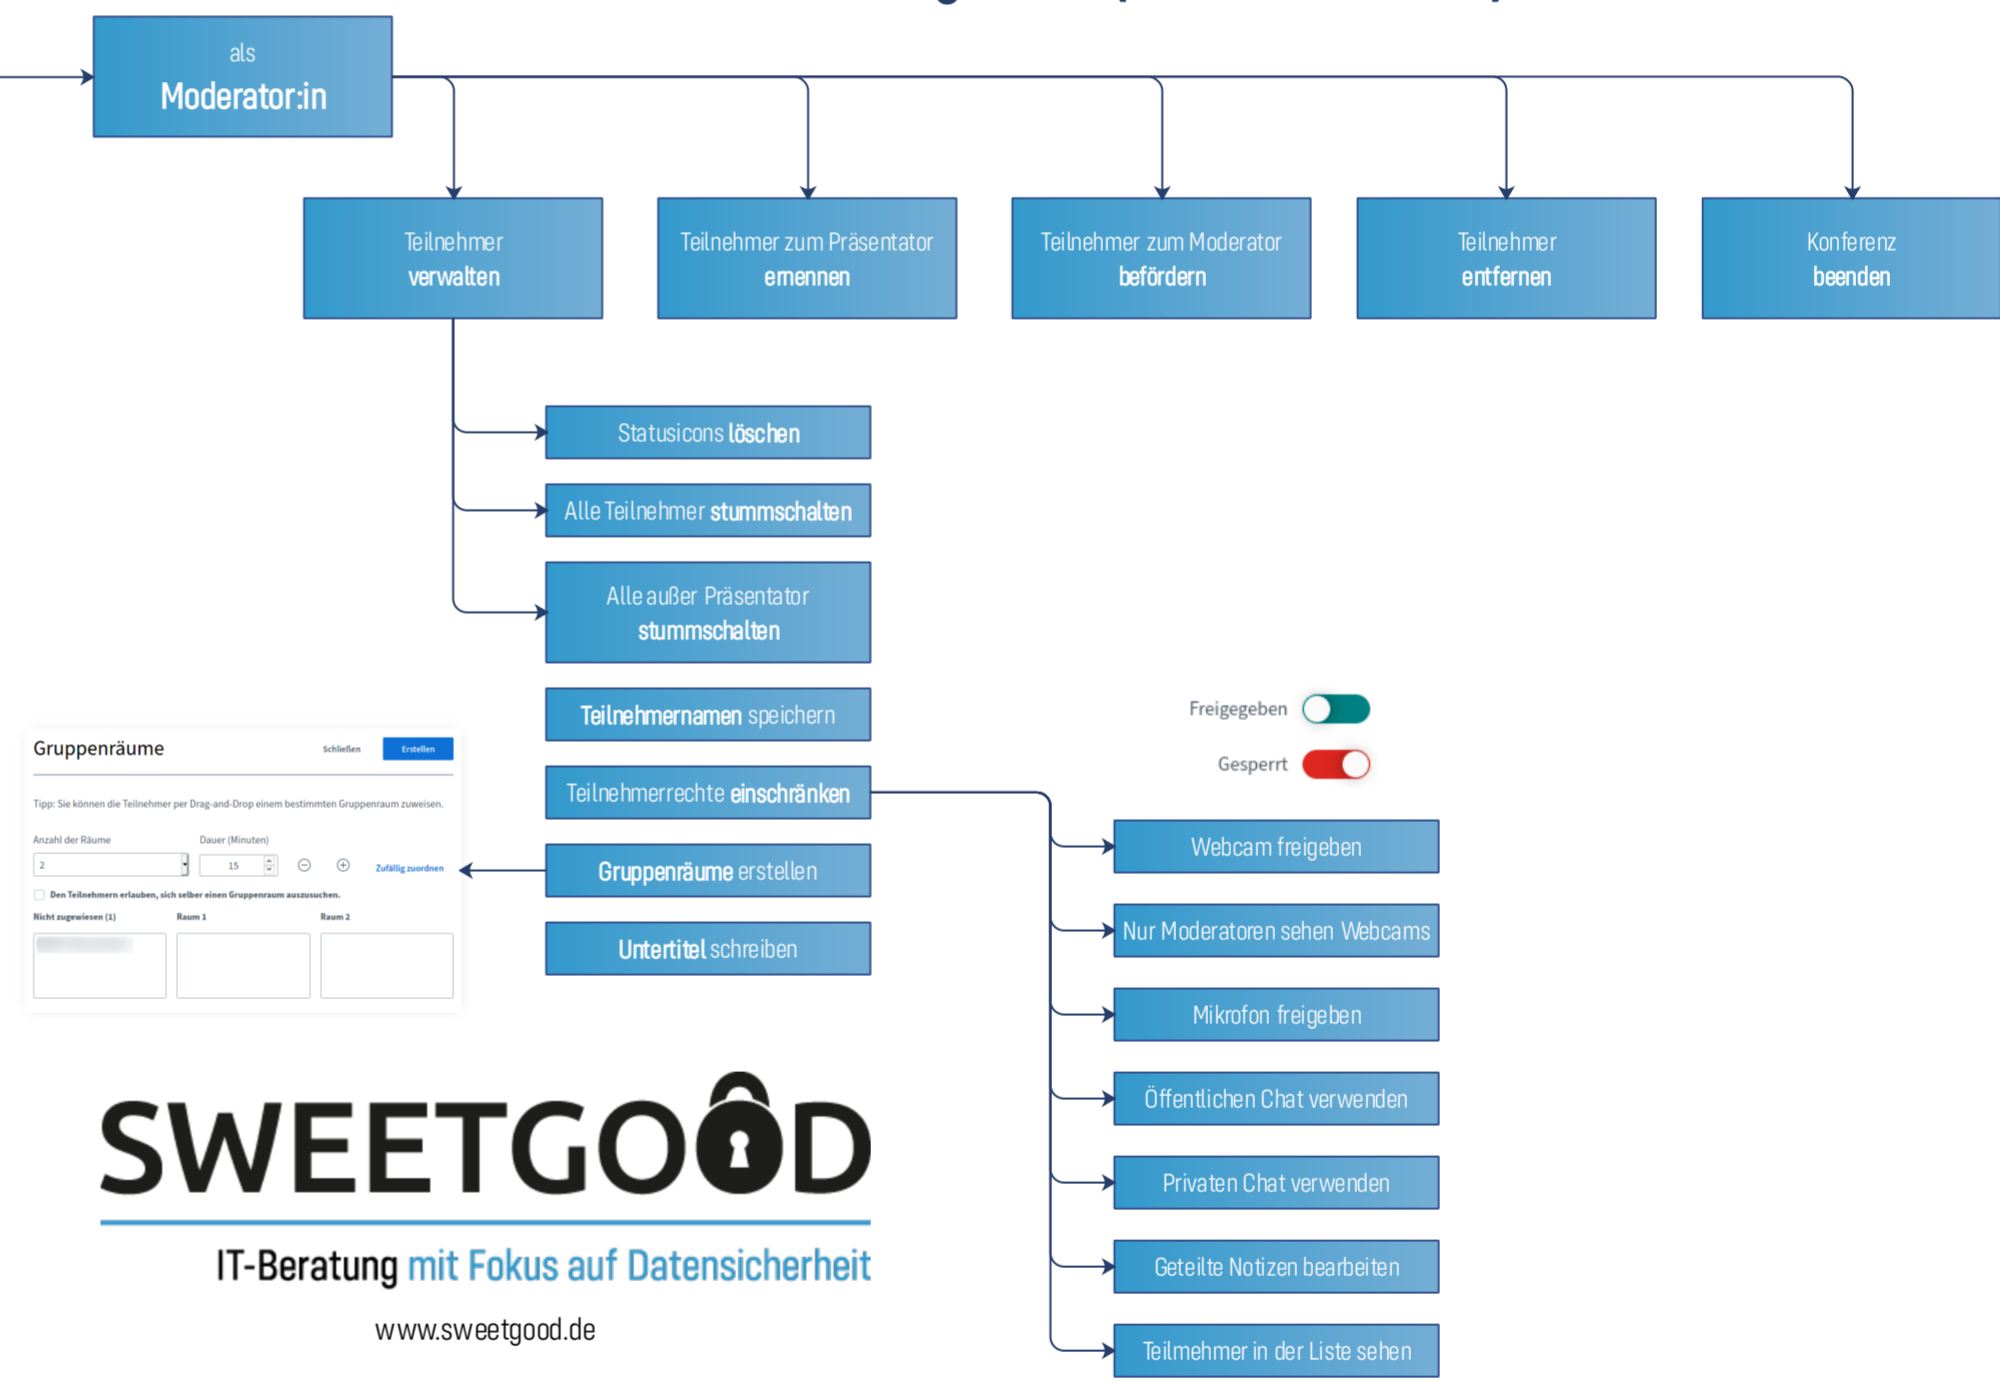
als
Moderator:in

Teilnehmer verwalten

Teilnehmer zum Präsentator ernennen

Teilnehmer zum Moderator befördern

Teilnehmer entfernen

Konferenz beenden

Statusicons löschen

Alle Teilnehmer stummschalten

Alle außer Präsentator stummschalten

Teilnehmernamen speichern

Teilnehmerrechte einschränken

Gruppenräume erstellen

Untertitel schreiben

Freigegeben

Gesperrt

Webcam freigeben

Nur Moderatoren sehen Webcams

Mikrofon freigeben

Öffentlichen Chat verwenden

Privaten Chat verwenden

Geteilte Notizen bearbeiten

Teilmehmer in der Liste sehen

Gruppenräume

Schließen

Erstellen

Tipp: Sie können die Teilnehmer per Drag-and-Drop einem bestimmten Gruppenraum zuweisen.

Anzahl der Räume

Dauer (Minuten)

2

15

Zufällig zuordnen

Den Teilnehmern erlauben, sich selber einen Gruppenraum auszusuchen.

Nicht zugewiesen (1)

Raum 1

Raum 2

SWEETGOOD

IT-Beratung mit Fokus auf Datensicherheit

www.sweetgood.de